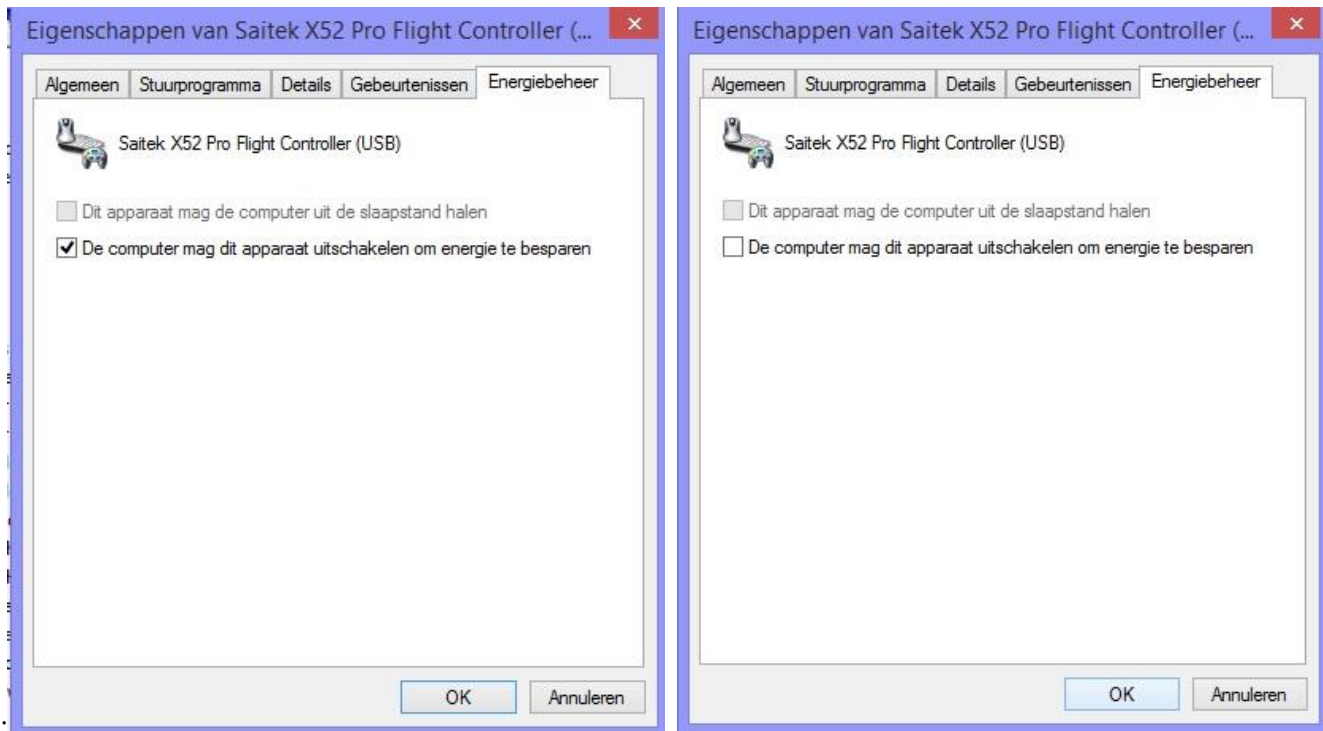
Eigenschappen van Saitek X52 Pro Flight Controller (...

Algemeen | Stuurprogramma | Details | Gebeurtenissen | Energiebeheer

Saitek X52 Pro Flight Controller (USB)

Dit apparaat mag de computer uit de slaapstand halen

De computer mag dit apparaat uitschakelen om energie te besparen

OK | Annuleren

Eigenschappen van Saitek X52 Pro Flight Controller (...

Algemeen | Stuurprogramma | Details | Gebeurtenissen | Energiebeheer

Saitek X52 Pro Flight Controller (USB)

Dit apparaat mag de computer uit de slaapstand halen

De computer mag dit apparaat uitschakelen om energie te besparen

OK | Annuleren